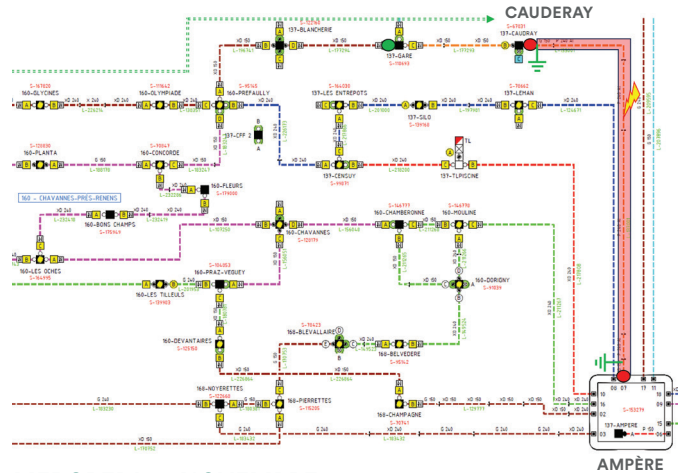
CAUDERAY

137-BLANCHERIE
137-GARE
137-CAUDRAY
160-OLYCINES
160-OLYMPIADE
160-PREFAULLY
137-LES ENTREPOTS
137-LEMAN
137-CFF 2
137-SILO
160-PLANTA
160-CONCORDE
137-CENSUY
137-TLPISCINE
TL
160-FLEURS
160 - CHAVANNES-PRES-RENENS
160-BONS CHAMPS
160-CHAVANNES
160-CHAMBERONNE
160-MOULINE
160-LES OCHES
160-PRAZ-VEGUEY
160-DORIGNY
160-LES TILLEULS
160-DEVANTAIRES
160-BLEVALLAIRE
160-BELVEDERE
160-NOYERETTES
160-PIERRETTES
160-CHAMPAGNE
137-AMPERE

AMPÈRE